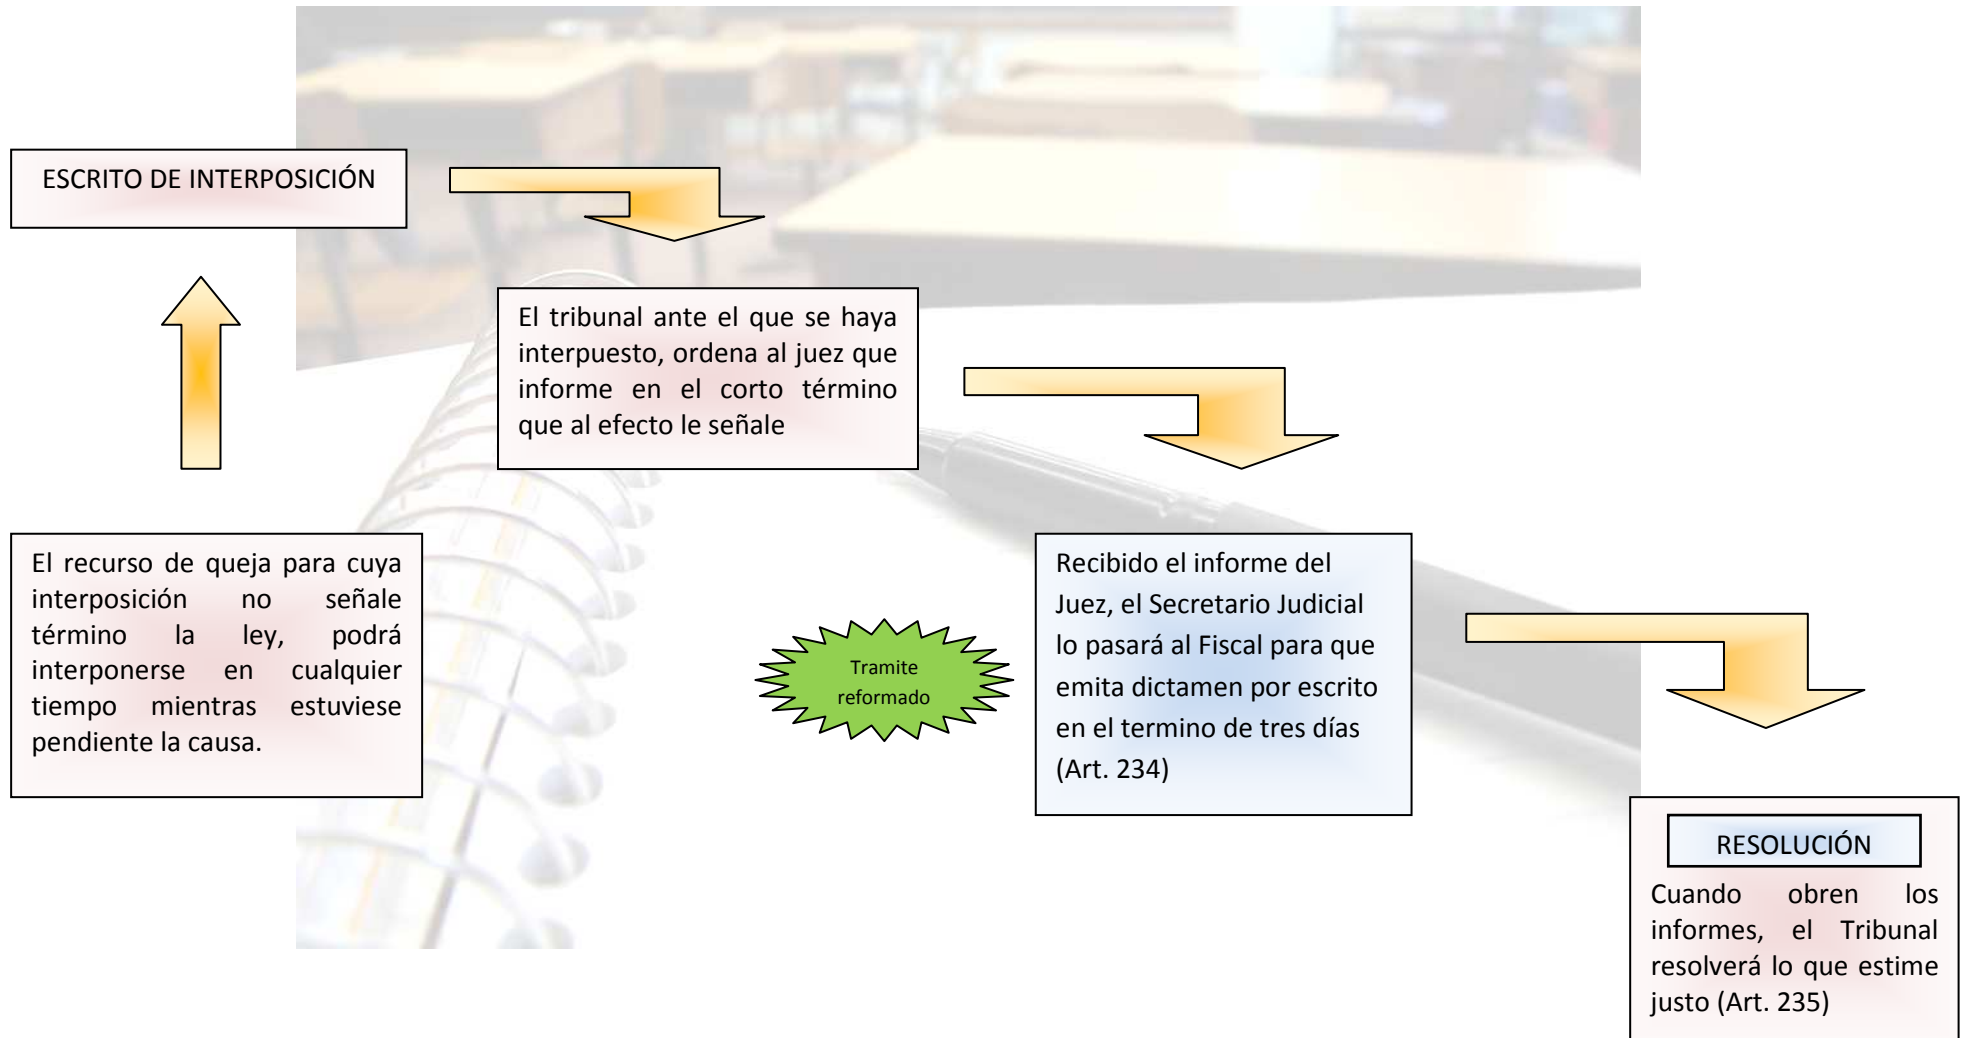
ESCRITO DE INTERPOSICIÓN

El tribunal ante el que se haya interpuesto, ordena al juez que informe en el corto término que al efecto le señale

El recurso de queja para cuya interposición no señale término la ley, podrá interponerse en cualquier tiempo mientras estuviese pendiente la causa.

Tramite reformado

Recibido el informe del Juez, el Secretario Judicial lo pasará al Fiscal para que emita dictamen por escrito en el termino de tres días (Art. 234)

RESOLUCIÓN

Cuando obren los informes, el Tribunal resolverá lo que estime justo (Art. 235)